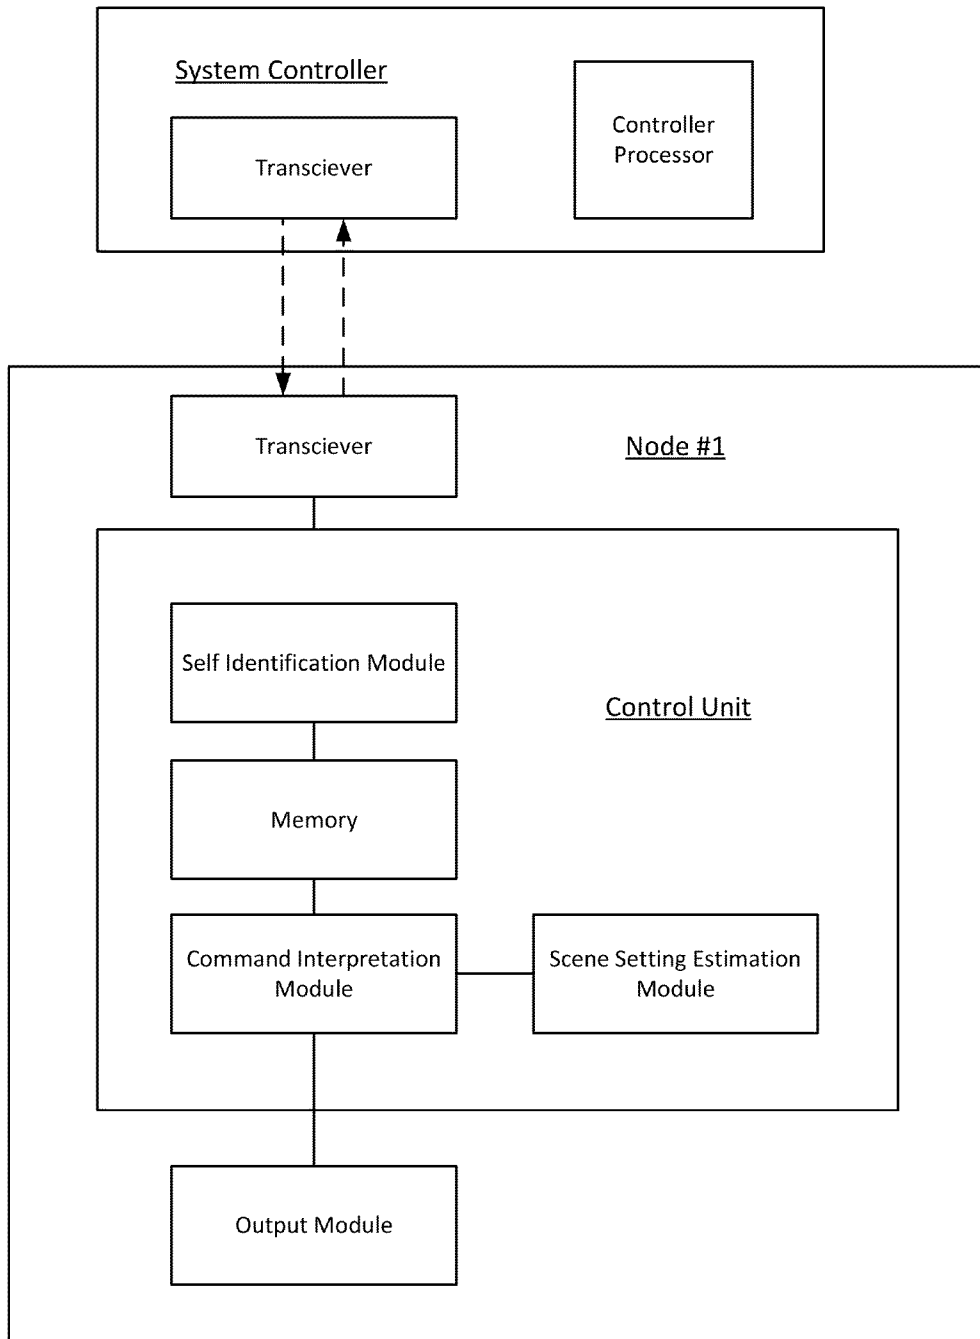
System Controller

Transciever

Controller Processor

Transciever

Node #1

Self Identification Module

Control Unit

Memory

Command Interpretation Module

Scene Setting Estimation Module

Output Module